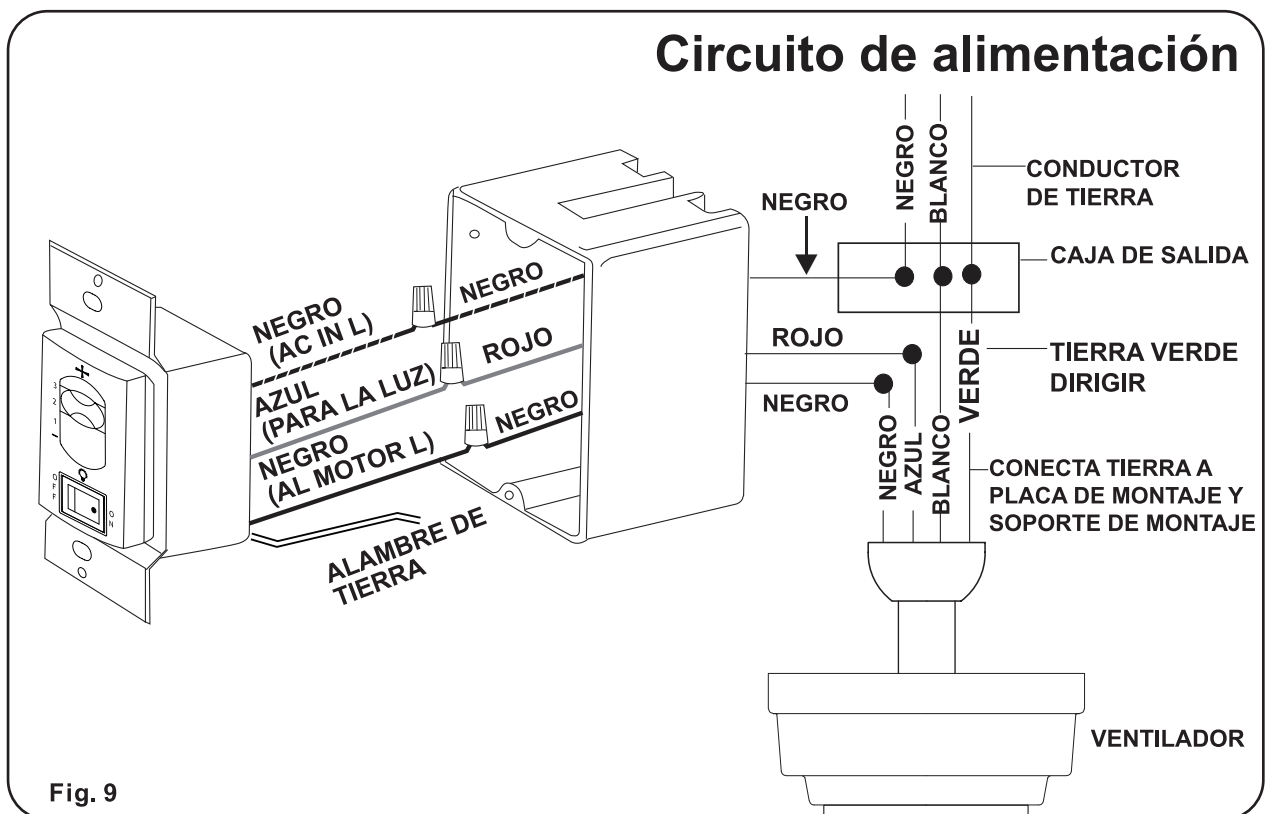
Circuito de alimentación

NEGRO
BLANCO
CONDUCTOR DE TIERRA
NEGRO
CAJA DE SALIDA
NEGRO (AC IN L)
NEGRO
AZUL (PARA LA LUZ)
ROJO
ROJO
VERDE
TIERRA VERDE DIRIGIR
NEGRO
NEGRO (AL MOTOR L)
NEGRO
NEGRO
AZUL
BLANCO
CONECTA TIERRA A PLACA DE MONTAJE Y SOPORTE DE MONTAJE
ALAMBRE DE TIERRA
+
3
2
1
OFF
ON
VENTILADOR
Fig. 9